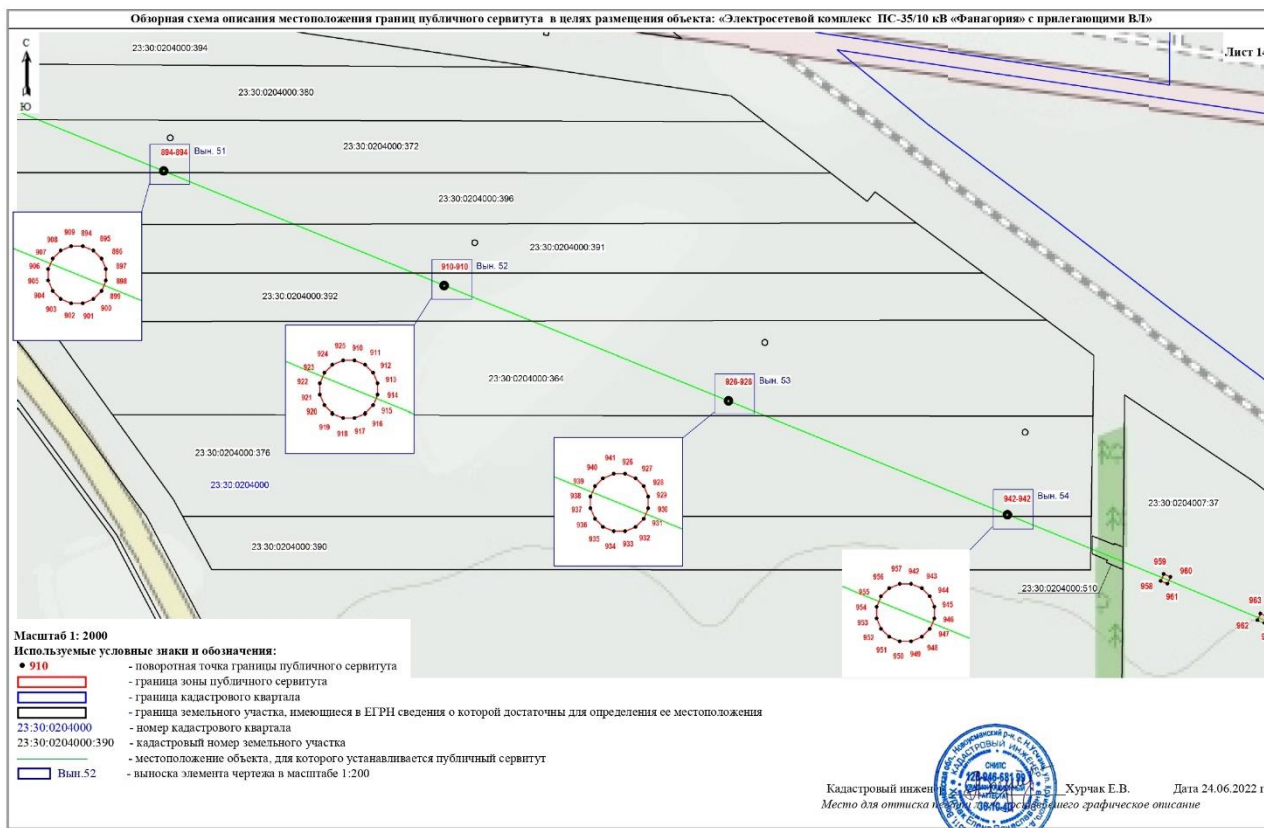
Обзорная схема описания местоположения границ публичного сервитута в целях размещения объекта: «Электросетевой комплекс ПС-35/10 кВ «Фанагория» с прилегающими ВЛ»

Лист 14

С
Ю

23:30:0204000:394
23:30:0204000:380
23:30:0204000:372
894-894 Вын. 51
23:30:0204000:396
23:30:0204000:391
910-910 Вын. 52
23:30:0204000:392
926-926 Вын. 53
23:30:0204000:364
23:30:0204000:376
23:30:0204000
942-942 Вын. 54
23:30:0204007:37
23:30:0204000:390
23:30:0204000:510

909 894 895 908 896 907 897 906 898 905 899 904 900 903 902 901

925 910 911 924 912 923 913 922 914 921 915 920 916 919 918 917

941 926 927 940 928 939 929 938 930 937 931 936 932 935 934 933

957 942 943 956 944 955 945 954 946 953 947 952 948 951 950 949

959 960 958 961 963 962

Масштаб 1: 2000
Используемые условные знаки и обозначения:
• 910 - поворотная точка границы публичного сервитута
- граница зоны публичного сервитута
- граница кадастрового квартала
- граница земельного участка, имеющиеся в ЕГРН сведения о которой достаточны для определения ее местоположения
23:30:0204000 - номер кадастрового квартала
23:30:0204000:390 - кадастровый номер земельного участка
- местоположение объекта, для которого устанавливается публичный сервитут
Вын.52 - выноска элемента чертежа в масштабе 1:200

Кадастровый инжен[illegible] Хурчак Е.В. Дата 24.06.2022 г
Место для оттиска печати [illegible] составившего графическое описание

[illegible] Новокубанский р-н, с. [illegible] КАДАСТРОВЫЙ ИНЖЕНЕР СНИЛС 128-946-581 90 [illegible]